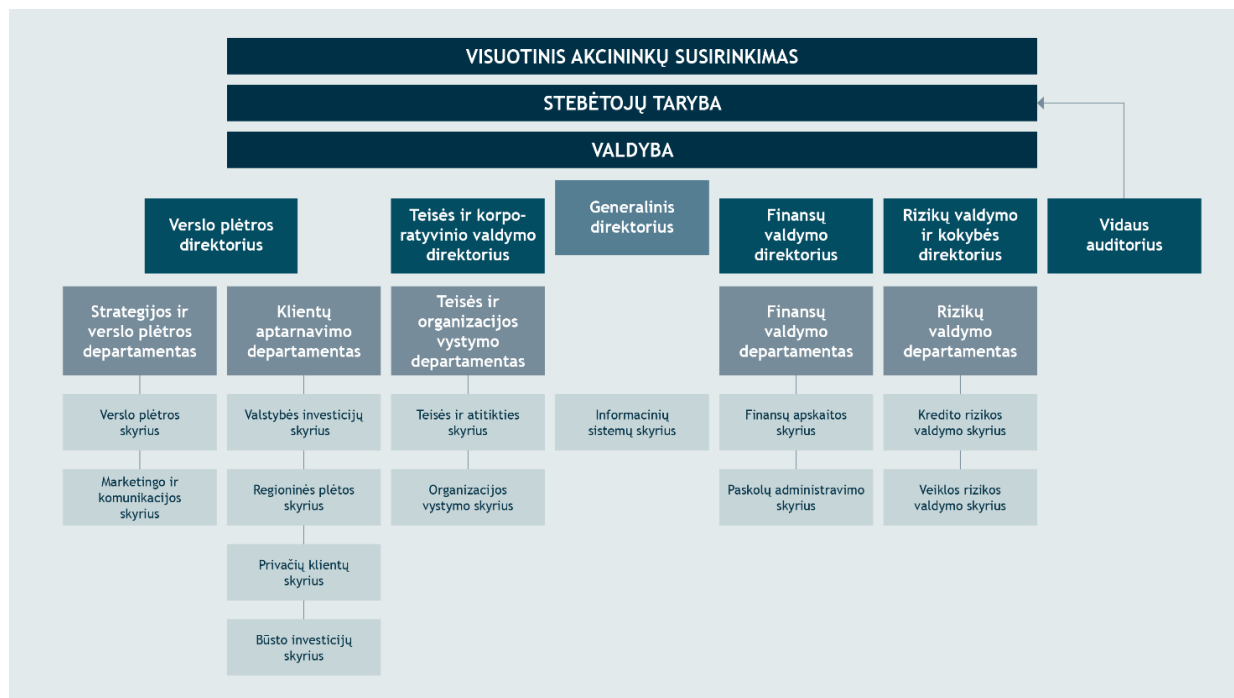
VISUOTINIS AKCININKŲ SUSIRINKIMAS

STEBĖTOJŲ TARYBA

VALDYBA

Verslo plėtros direktorius

Strategijos ir verslo plėtros departamentas

Verslo plėtros skyrius

Marketingo ir komunikacijos skyrius

Klientų aptarnavimo departamentas

Valstybės investicijų skyrius

Regioninės plėtos skyrius

Privačių klientų skyrius

Būsto investicijų skyrius

Teisės ir korporatyvinio valdymo direktorius

Teisės ir organizacijos vystymo departamentas

Teisės ir atitikties skyrius

Organizacijos vystymo skyrius

Generalinis direktorius

Informacinių sistemų skyrius

Finansų valdymo direktorius

Finansų valdymo departamentas

Finansų apskaitos skyrius

Paskolų administravimo skyrius

Rizikų valdymo ir kokybės direktorius

Rizikų valdymo departamentas

Kredito rizikos valdymo skyrius

Veiklos rizikos valdymo skyrius

Vidaus auditorius